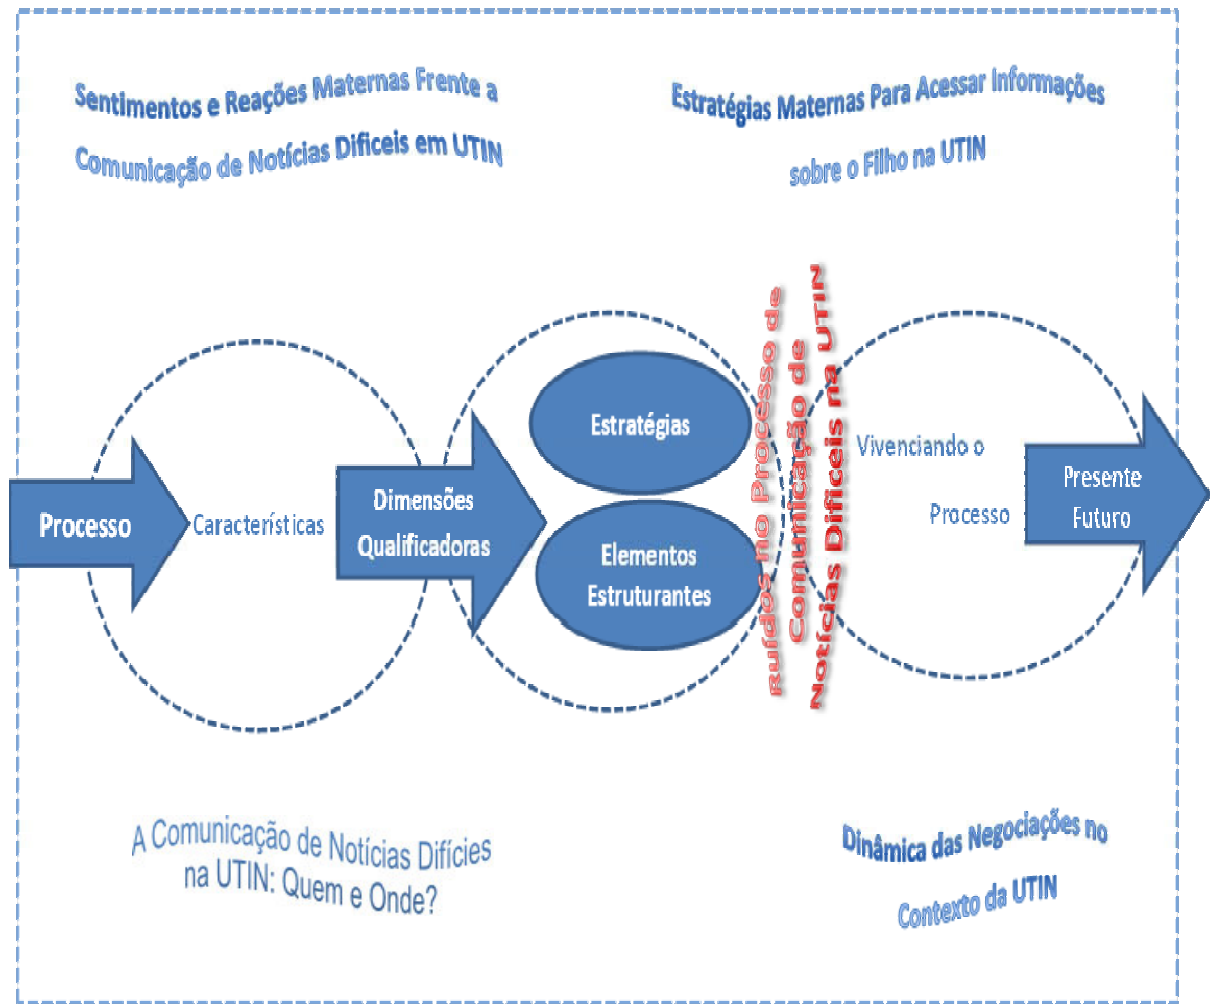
Sentimentos e Reações Maternas Frente a Comunicação de Notícias Difíceis em UTIN

Estratégias Maternas Para Acessar Informações sobre o Filho na UTIN

Processo

Características

Dimensões Qualificadoras

Estratégias

Elementos Estruturantes

Ruídos no Processo de Comunicação de Notícias Difíceis na UTIN

Vivenciando o Processo

Presente Futuro

A Comunicação de Notícias Difícies na UTIN: Quem e Onde?

Dinâmica das Negociações no Contexto da UTIN